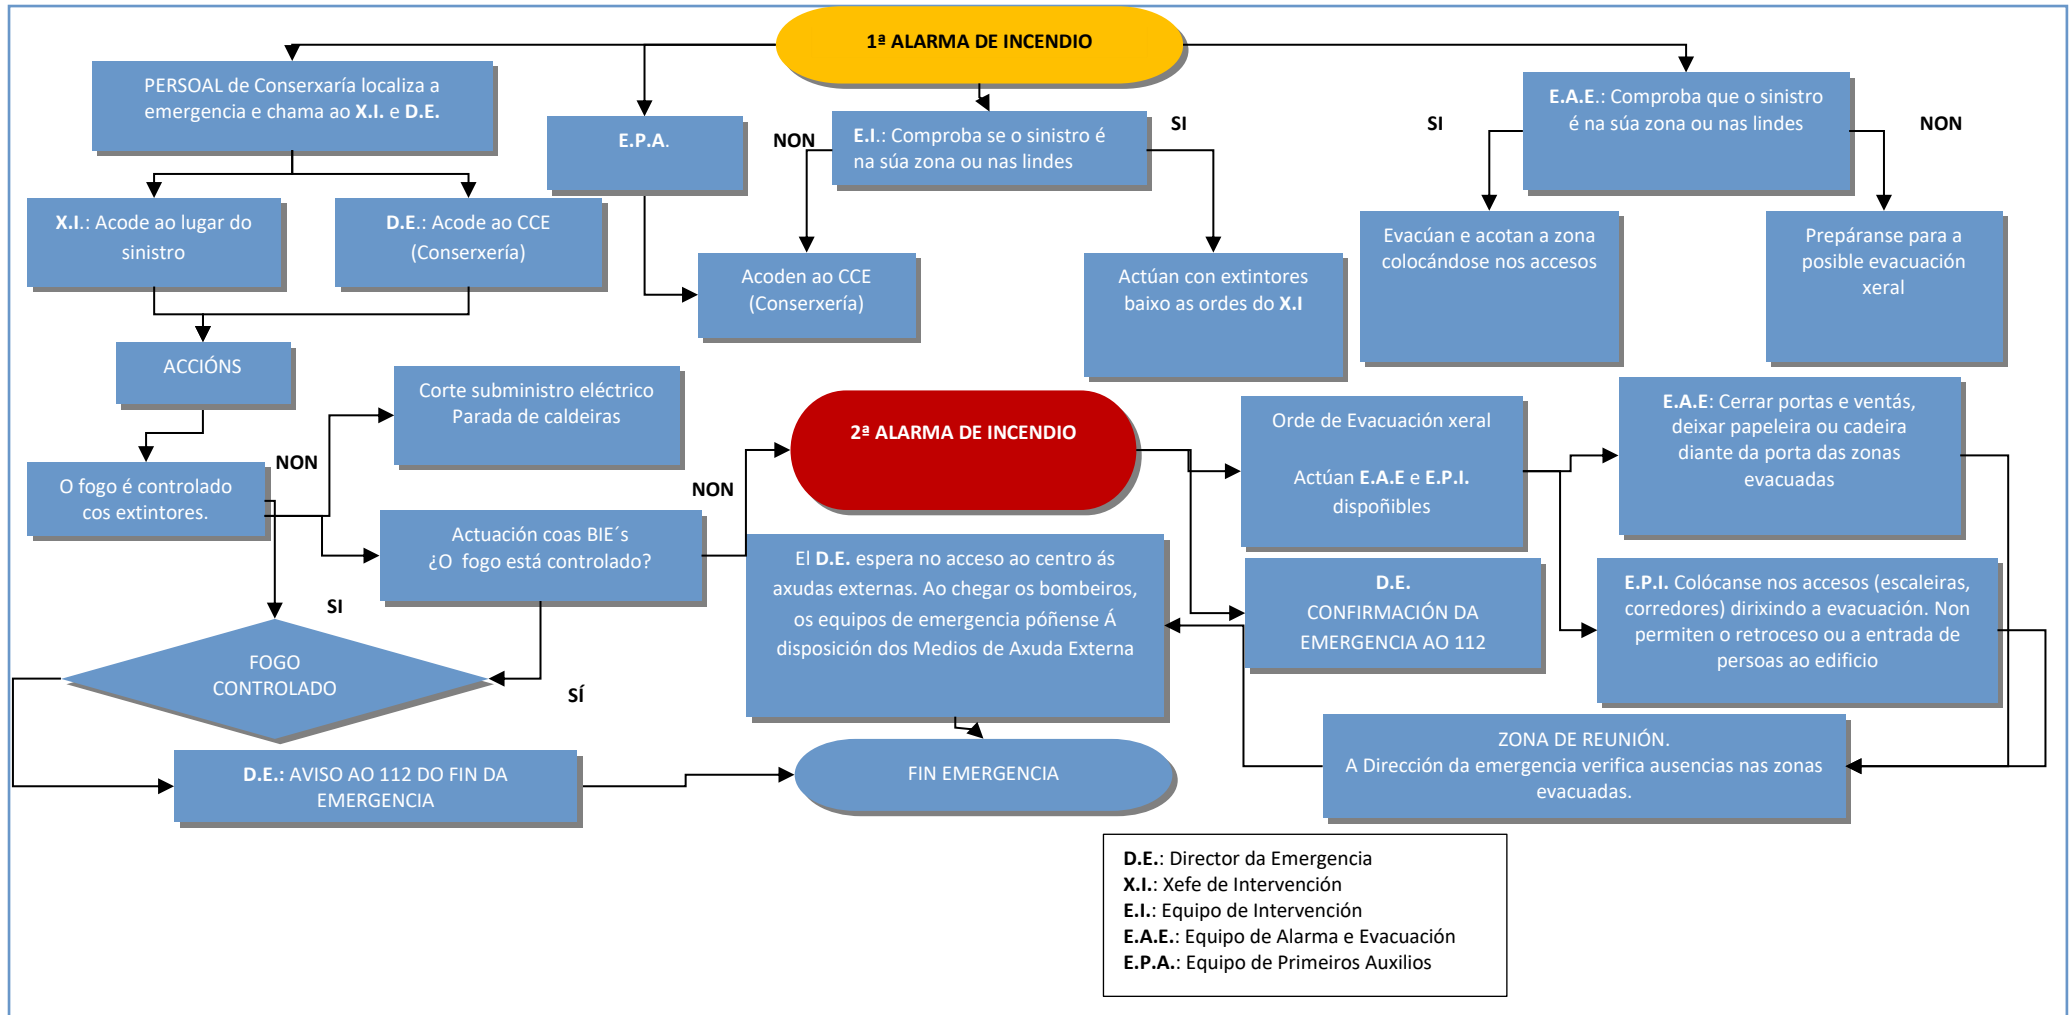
1ª ALARMA DE INCENDIO

PERSOAL de Conserxaría localiza a emergencia e chama ao X.I. e D.E.

E.P.A.

NON

E.I.: Comproba se o sinistro é na súa zona ou nas lindes

SI

SI

E.A.E.: Comproba que o sinistro é na súa zona ou nas lindes

NON

X.I.: Acode ao lugar do sinistro

D.E.: Acode ao CCE (Conserxería)

Acoden ao CCE (Conserxería)

Actúan con extintores baixo as ordes do X.I

Evacúan e acotan a zona colocándose nos accesos

Prepáranse para a posible evacuación xeral

ACCIÓNS

Corte subministro eléctrico Parada de caldeiras

NON

O fogo é controlado cos extintores.

2ª ALARMA DE INCENDIO

NON

Orde de Evacuación xeral

Actúan E.A.E e E.P.I. dispoñibles

E.A.E: Cerrar portas e ventás, deixar papeleira ou cadeira diante da porta das zonas evacuadas

Actuación coas BIE´s ¿O fogo está controlado?

El D.E. espera no acceso ao centro ás axudas externas. Ao chegar os bombeiros, os equipos de emergencia póñense Á disposición dos Medios de Axuda Externa

SI

D.E. CONFIRMACIÓN DA EMERGENCIA AO 112

E.P.I. Colócanse nos accesos (escaleiras, corredores) dirixindo a evacuación. Non permiten o retroceso ou a entrada de persoas ao edificio

FOGO CONTROLADO

SÍ

ZONA DE REUNIÓN. A Dirección da emergencia verifica ausencias nas zonas evacuadas.

D.E.: AVISO AO 112 DO FIN DA EMERGENCIA

FIN EMERGENCIA

D.E.: Director da Emergencia
X.I.: Xefe de Intervención
E.I.: Equipo de Intervención
E.A.E.: Equipo de Alarma e Evacuación
E.P.A.: Equipo de Primeiros Auxilios